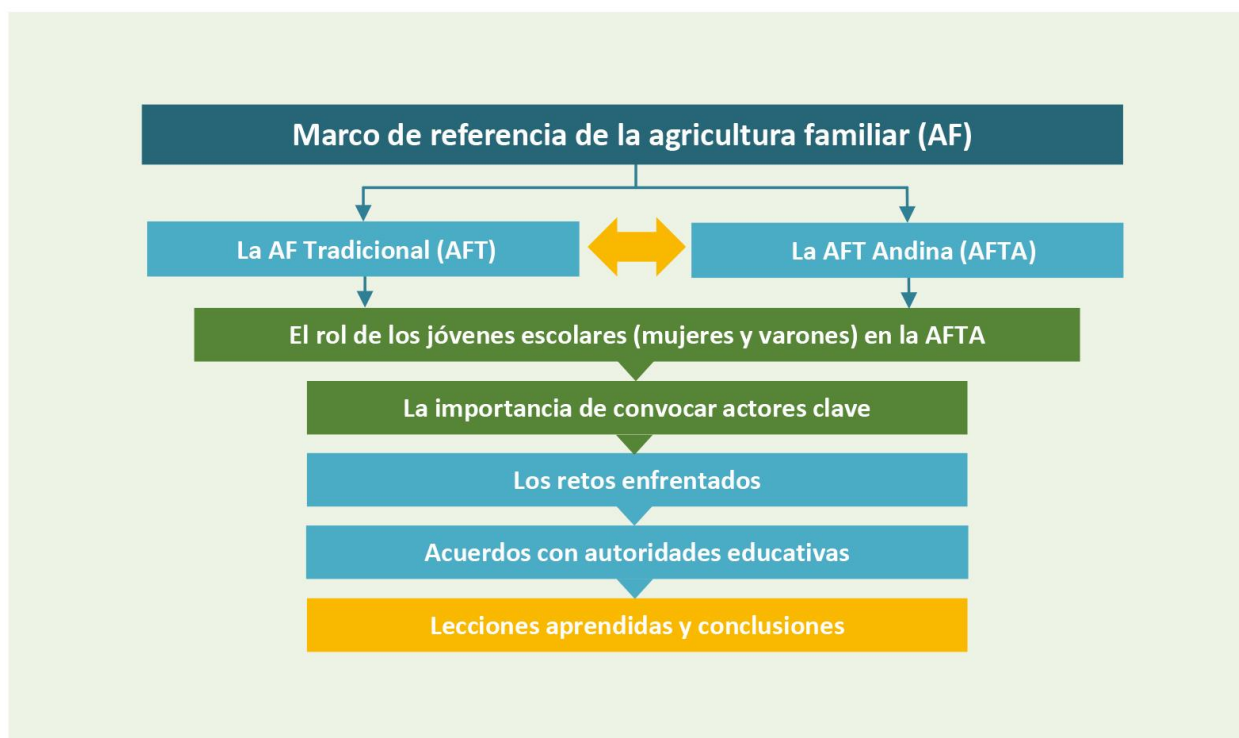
Marco de referencia de la agricultura familiar (AF)

La AF Tradicional (AFT)

La AFT Andina (AFTA)

El rol de los jóvenes escolares (mujeres y varones) en la AFTA

La importancia de convocar actores clave

Los retos enfrentados

Acuerdos con autoridades educativas

Lecciones aprendidas y conclusiones